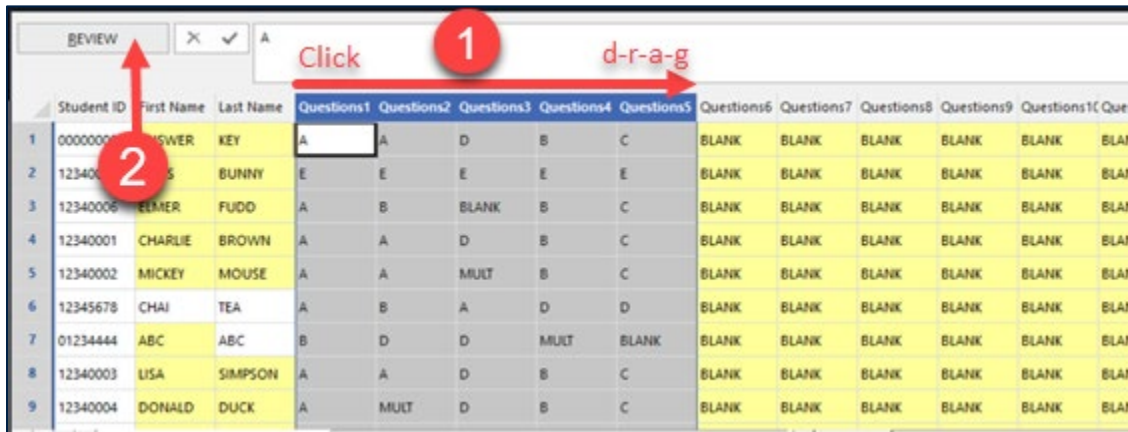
REVIEW

A

Click

1

d-r-a-g

2

| | Student ID | First Name | Last Name | Questions1 | Questions2 | Questions3 | Questions4 | Questions5 | Questions6 | Questions7 | Questions8 | Questions9 | Questions1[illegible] | Que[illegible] |
|---|---|---|---|---|---|---|---|---|---|---|---|---|---|---|
| 1 | 0000000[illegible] | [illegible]SWER | KEY | A | A | D | B | C | BLANK | BLANK | BLANK | BLANK | BLANK | BLA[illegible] |
| 2 | 12340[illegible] | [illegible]S | BUNNY | E | E | E | E | E | BLANK | BLANK | BLANK | BLANK | BLANK | BLA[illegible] |
| 3 | 12340006 | ELMER | FUDD | A | B | BLANK | B | C | BLANK | BLANK | BLANK | BLANK | BLANK | BLA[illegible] |
| 4 | 12340001 | CHARLIE | BROWN | A | A | D | B | C | BLANK | BLANK | BLANK | BLANK | BLANK | BLA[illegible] |
| 5 | 12340002 | MICKEY | MOUSE | A | A | MULT | B | C | BLANK | BLANK | BLANK | BLANK | BLANK | BLA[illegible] |
| 6 | 12345678 | CHAI | TEA | A | B | A | D | D | BLANK | BLANK | BLANK | BLANK | BLANK | BLA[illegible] |
| 7 | 01234444 | ABC | ABC | B | D | D | MULT | BLANK | BLANK | BLANK | BLANK | BLANK | BLANK | BLA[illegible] |
| 8 | 12340003 | LISA | SIMPSON | A | A | D | B | C | BLANK | BLANK | BLANK | BLANK | BLANK | BLA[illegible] |
| 9 | 12340004 | DONALD | DUCK | A | MULT | D | B | C | BLANK | BLANK | BLANK | BLANK | BLANK | BLA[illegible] |